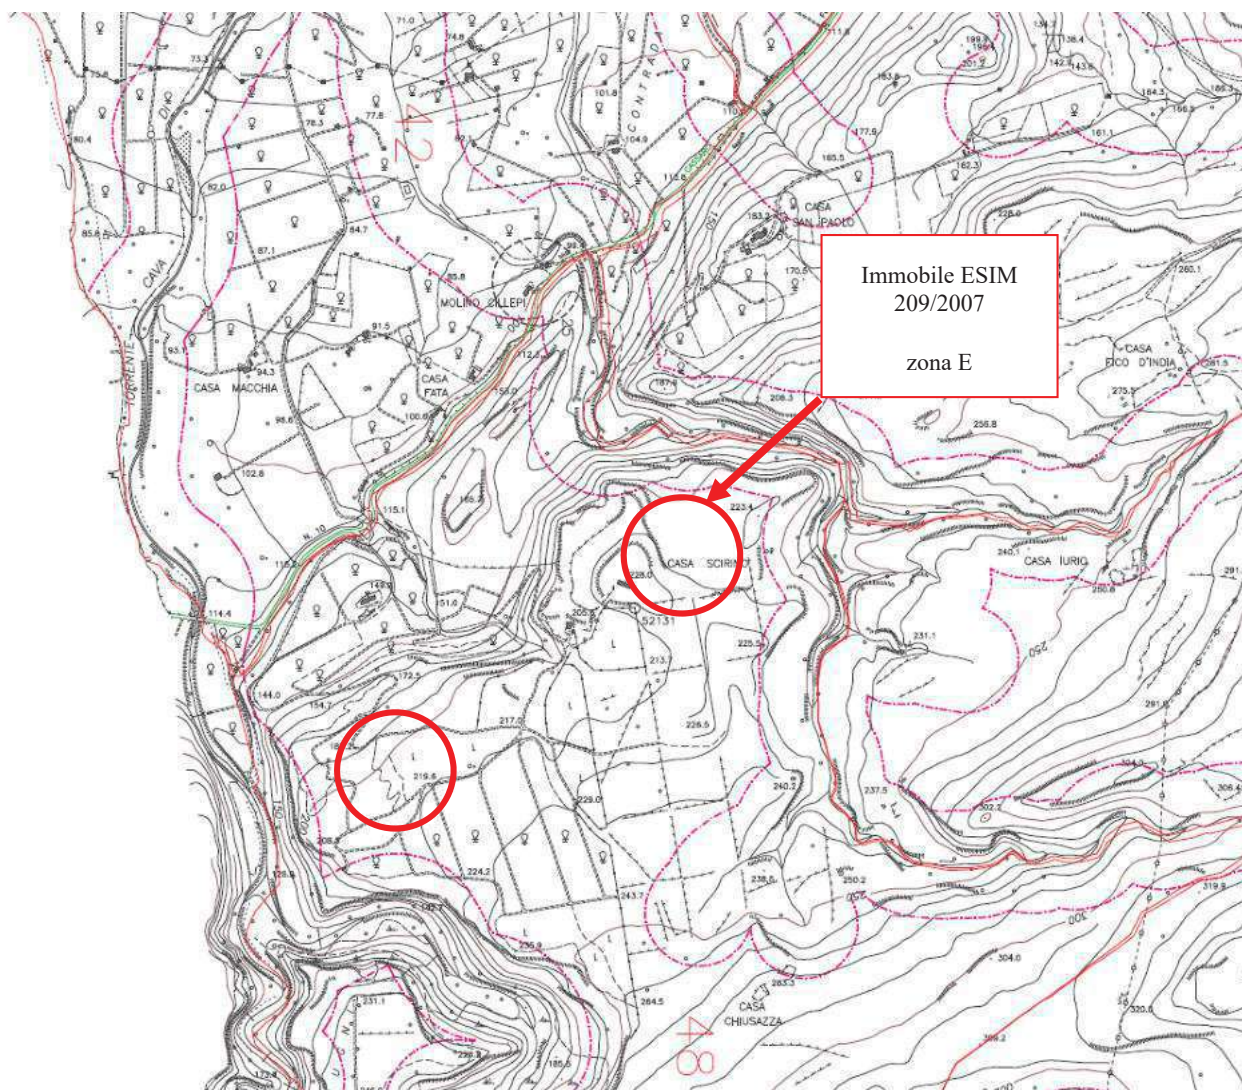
Immobile ESIM
209/2007

zona E

CASA SAN PAOLO

MOLINO CILLEPI

CASA MACCHIA

CASA FATA

TORRENTE CAVA

CONTRADA

CASA SCIRINO

CASA FICO D'INDIA

CASA IURIC

CASA CHIUSAZZA

52131

71.0
73.3
75.8
80.4
85.6
82.0
87.1
84.7
78.3
77.8
74.8
87.1
101.8
104.9
110.1
113.8
85.8
91.5
94.3
93.1
95.6
100.6
102.8
115.1
118.5
114.4
149.0
151.0
144.0
154.7
172.5
165.7
153.0
123.2
187.6
206.3
170.5
153.3
165.5
177.9
183.8
199.8
201.0
162.3
161.1
142.4
143.6
184.3
166.8
228.0
260.1
273.5
256.8
223.4
228.0
205.0
225.3
213.7
226.5
217.0
219.6
229.0
240.2
231.1
240.1
250.6
237.5
261.0
302.2
304.3
306.4
238.0
250.2
243.7
224.2
235.9
264.5
263.3
231.1
304.0
319.9
320.6
250
300
400